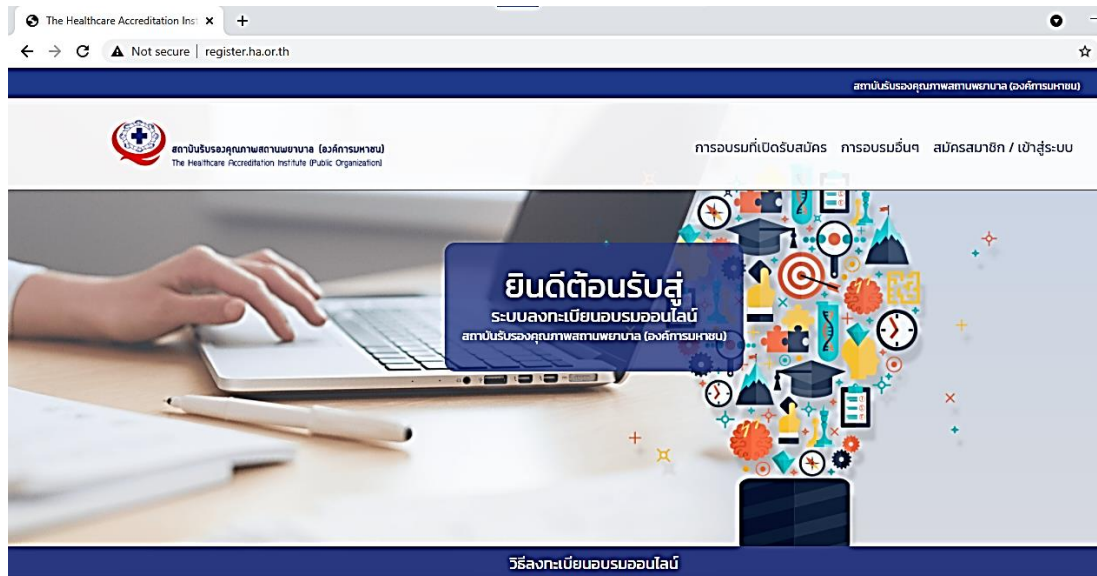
The Healthcare Accreditation Inst ×

Not secure | register.ha.or.th

สถาบันรับรองคุณภาพสถานพยาบาล (องค์การมหาชน)

สถาบันรับรองคุณภาพสถานพยาบาล (องค์การมหาชน)
The Healthcare Accreditation Institute (Public Organization)

การอบรมที่เปิดรับสมัคร การอบรมอื่นๆ สมัครสมาชิก / เข้าสู่ระบบ

ยินดีต้อนรับสู่
ระบบลงทะเบียนอบรมออนไลน์
สถาบันรับรองคุณภาพสถานพยาบาล (องค์การมหาชน)

วิธีลงทะเบียนอบรมออนไลน์